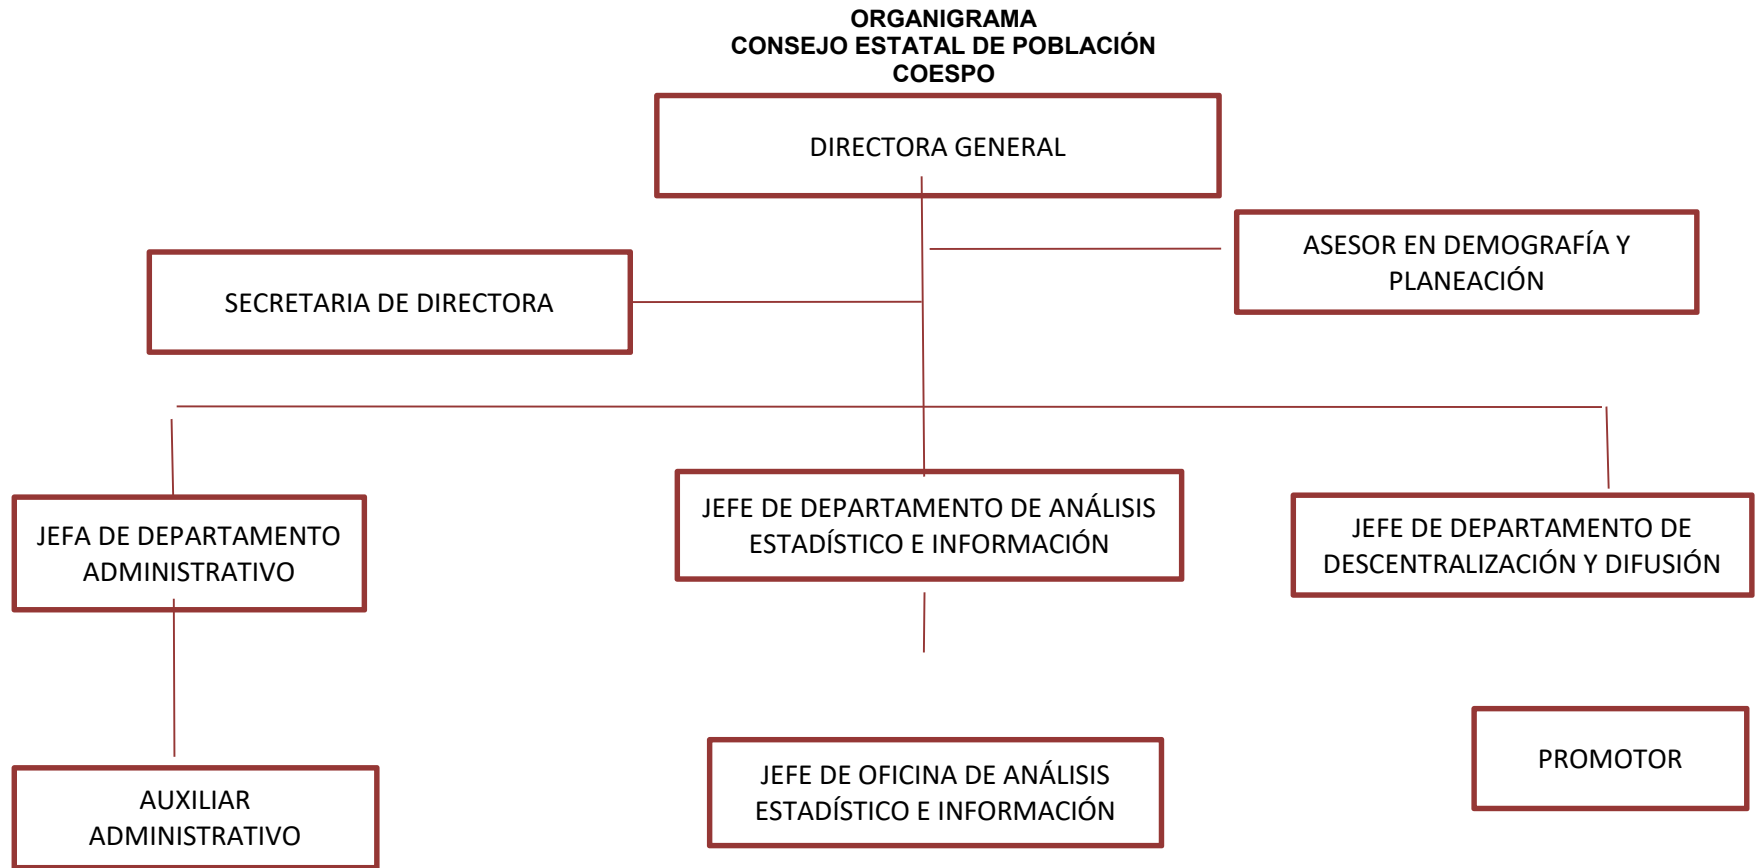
ORGANIGRAMA
CONSEJO ESTATAL DE POBLACIÓN
COESPO

DIRECTORA GENERAL

ASESOR EN DEMOGRAFÍA Y PLANEACIÓN

SECRETARIA DE DIRECTORA

JEFA DE DEPARTAMENTO ADMINISTRATIVO

JEFE DE DEPARTAMENTO DE ANÁLISIS ESTADÍSTICO E INFORMACIÓN

JEFE DE DEPARTAMENTO DE DESCENTRALIZACIÓN Y DIFUSIÓN

AUXILIAR ADMINISTRATIVO

JEFE DE OFICINA DE ANÁLISIS ESTADÍSTICO E INFORMACIÓN

PROMOTOR